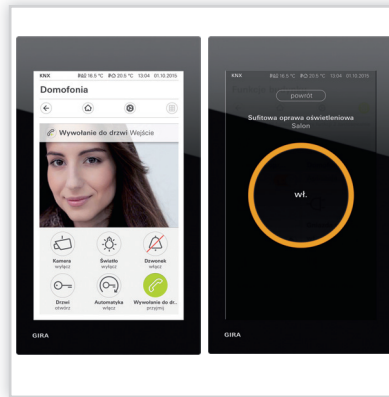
KNX 16.5 °C 20.6 °C 13:04 01.10.2015

Domofonia

Wywołanie do drzwi Wejście

Kamera
wyłącz

Światło
wyłącz

Dzwonek
włącz

Drzwi
otwórz

Automatyka
włącz

Wywołanie do dr...
przyjmij

GIRA

KNX 16.5 °C 20.6 °C 13:04 01.10.2015

powrót

Sufitowa oprawa oświetleniowa
Salon

wł.

GIRA